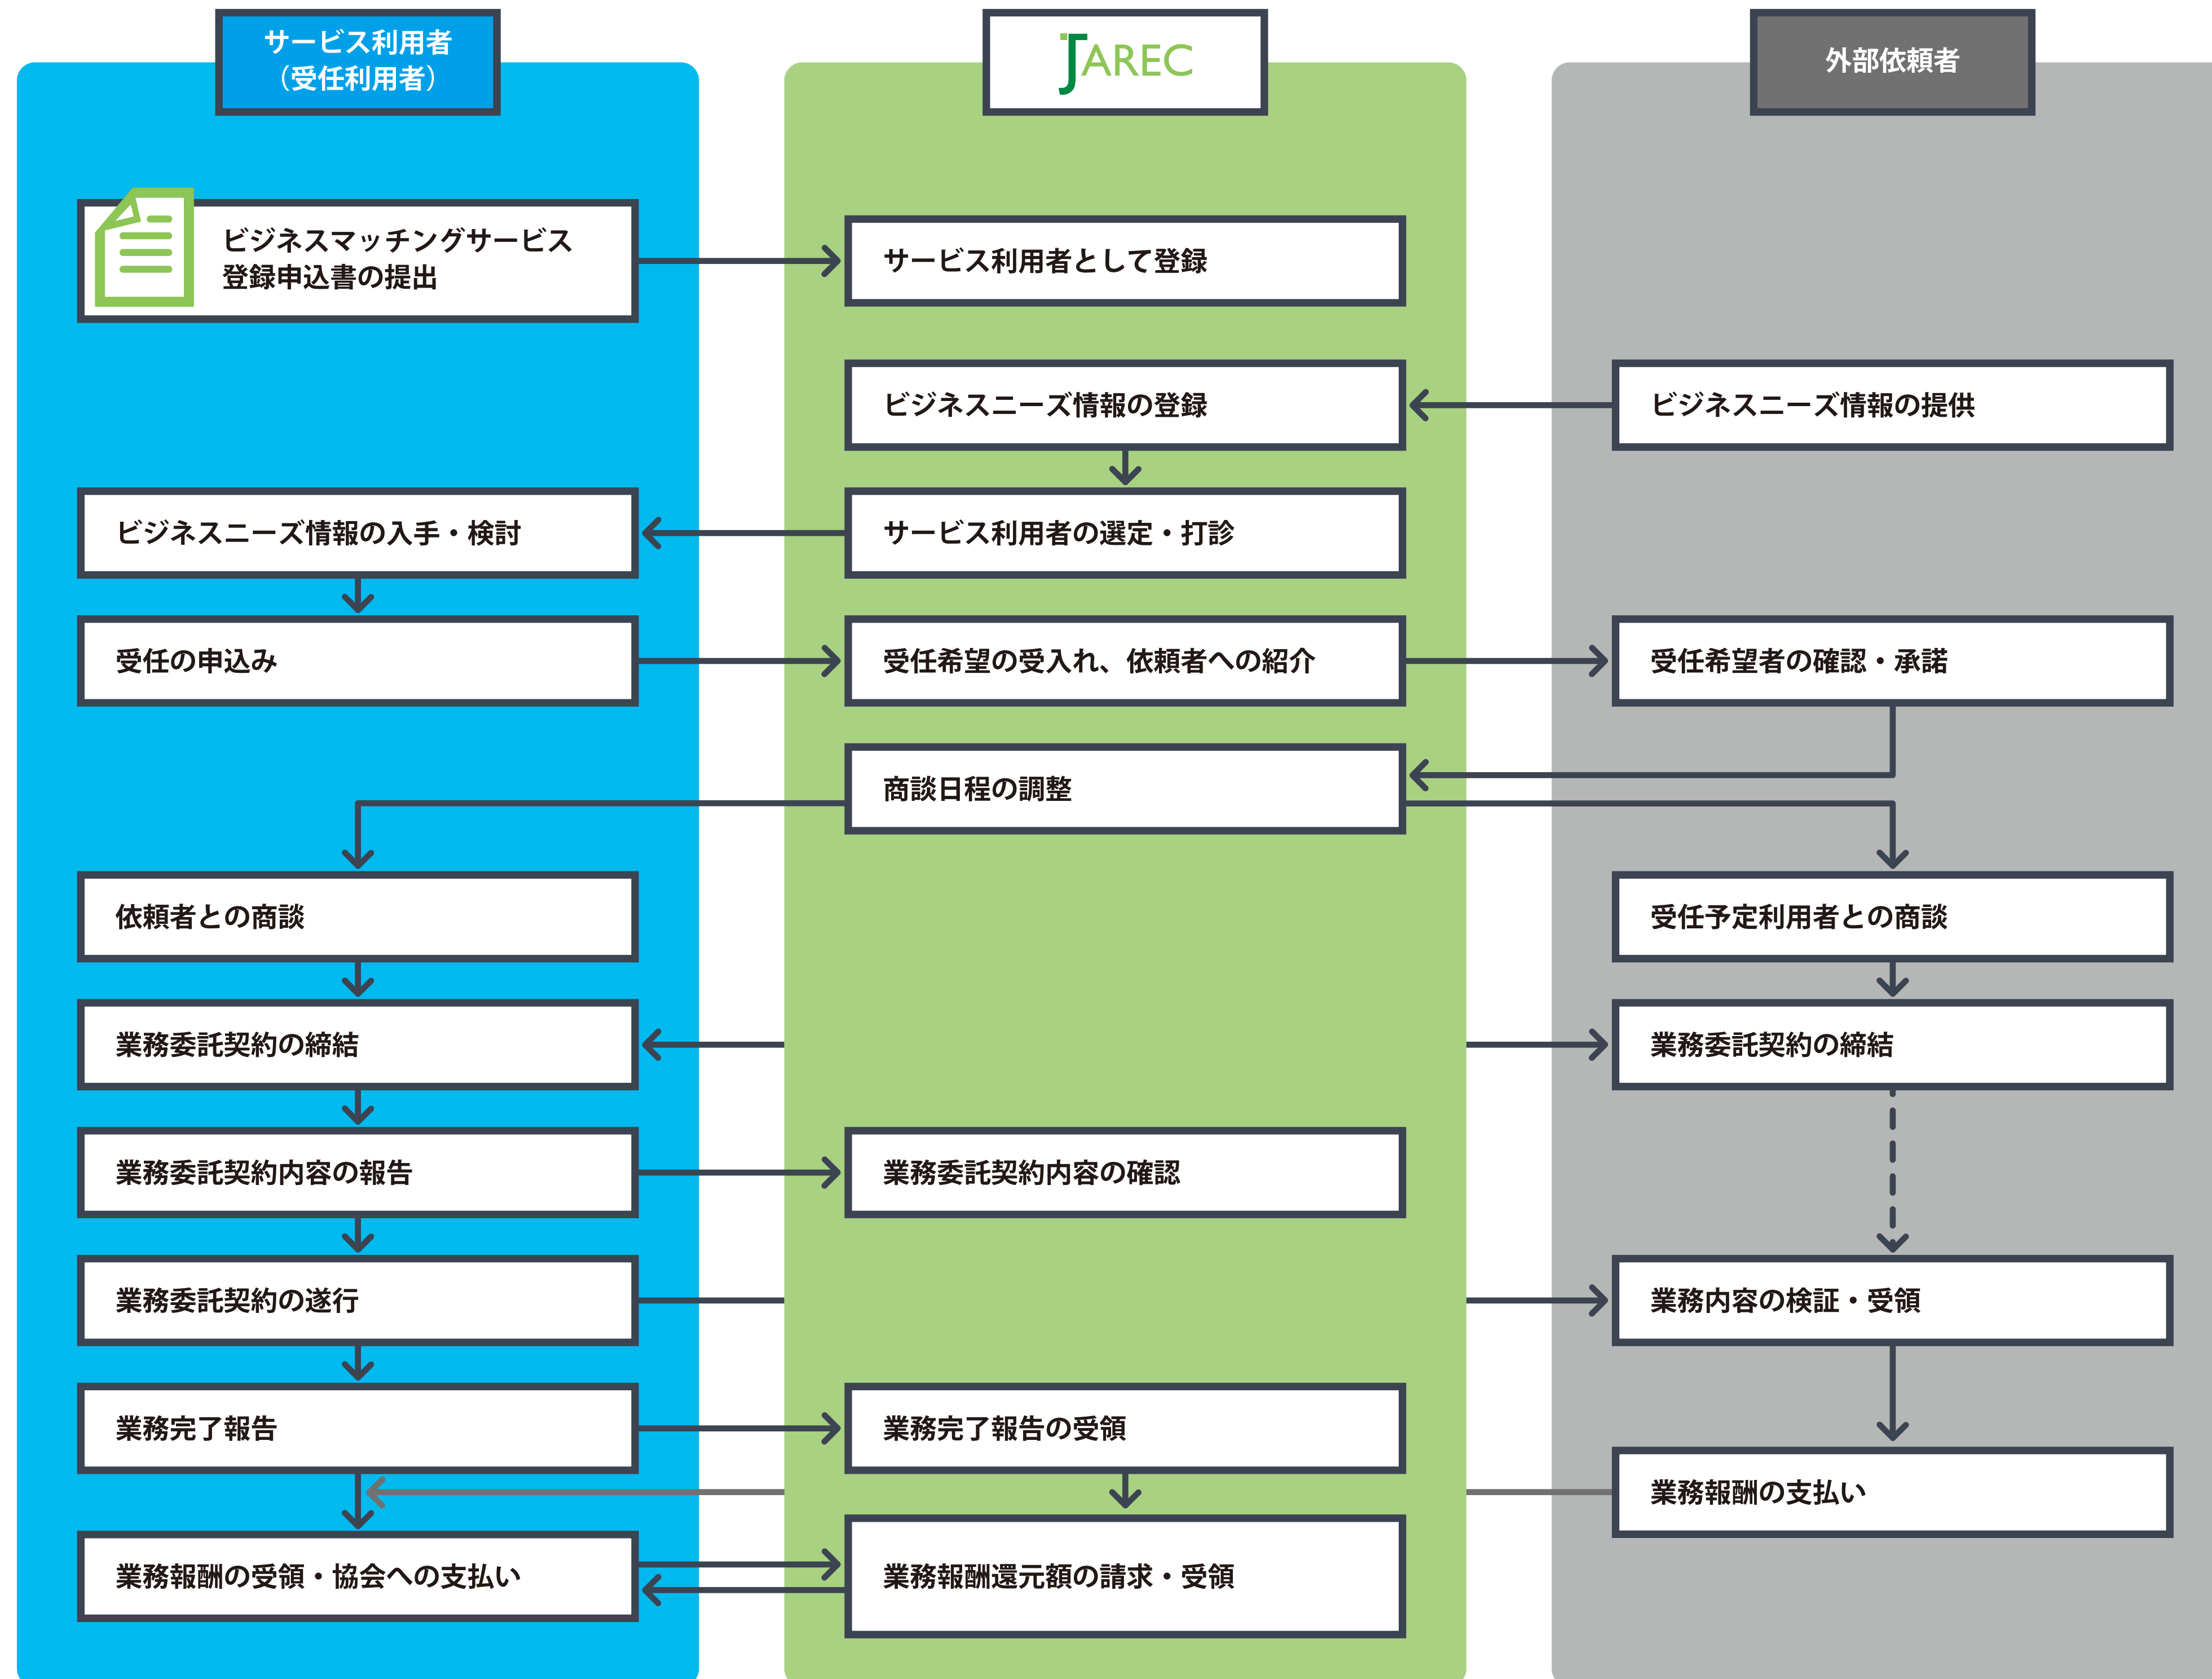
サービス利用者
（受任利用者）

JAREC

外部依頼者

ビジネスマッチングサービス
登録申込書の提出

サービス利用者として登録

ビジネスニーズ情報の登録

ビジネスニーズ情報の提供

ビジネスニーズ情報の入手・検討

サービス利用者の選定・打診

受任の申込み

受任希望の受入れ、依頼者への紹介

受任希望者の確認・承諾

商談日程の調整

依頼者との商談

受任予定利用者との商談

業務委託契約の締結

業務委託契約の締結

業務委託契約内容の報告

業務委託契約内容の確認

業務委託契約の遂行

業務内容の検証・受領

業務完了報告

業務完了報告の受領

業務報酬の支払い

業務報酬の受領・協会への支払い

業務報酬還元額の請求・受領